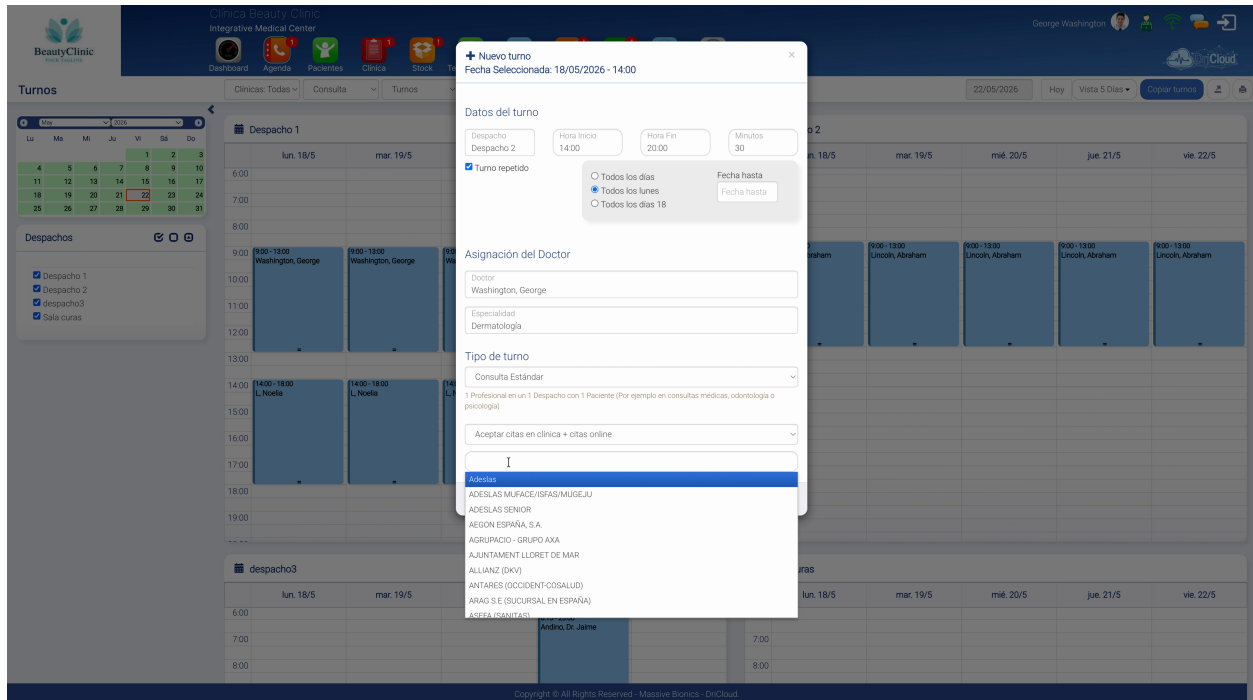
BeautyClinic

Clínica Beauty Clinic
Integrative Medical Center

Dashboard Agenda Pacientes Clínica Stock

George Washington

DriCloud

Turnos

Clínicas: Todas Consulta Turnos

22/05/2026 Hoy Vista 5 Días Copiar turnos

May 2026
Lu Ma Mi Ju Vi Sá Do
1 2 3
4 5 6 7 8 9 10
11 12 13 14 15 16 17
18 19 20 21 22 23 24
25 26 27 28 29 30 31

Despachos

Despacho 1
Despacho 2
despacho3
Sala curas

Despacho 1

| | lun. 18/5 | mar. 19/5 |
|---|---|---|
| 6:00 | | |
| 7:00 | | |
| 8:00 | | |
| 9:00 | 9:00 - 13:00 Washington, George | 9:00 - 13:00 Washington, George |
| 10:00 | | |
| 11:00 | | |
| 12:00 | | |
| 13:00 | | |
| 14:00 | 14:00 - 18:00 L, Noelia | 14:00 - 18:00 L, Noelia |
| 15:00 | | |
| 16:00 | | |
| 17:00 | | |
| 18:00 | | |
| 19:00 | | |

2

| lun. 18/5 | mar. 19/5 | mié. 20/5 | jue. 21/5 | vie. 22/5 |
|---|---|---|---|---|
| 9:00 - 13:00 Lincoln, Abraham | 9:00 - 13:00 Lincoln, Abraham | 9:00 - 13:00 Lincoln, Abraham | 9:00 - 13:00 Lincoln, Abraham | 9:00 - 13:00 Lincoln, Abraham |

despacho3

| | lun. 18/5 | mar. 19/5 |
|---|---|---|
| 6:00 | | |
| 7:00 | | |
| 8:00 | | |

Andino, Dr. Jaime

uras

| | lun. 18/5 | mar. 19/5 | mié. 20/5 | jue. 21/5 | vie. 22/5 |
|---|---|---|---|---|---|
| 7:00 | | | | | |
| 8:00 | | | | | |

+ Nuevo turno
Fecha Seleccionada: 18/05/2026 - 14:00

Datos del turno

Despacho
Despacho 2
Hora Inicio
14:00
Hora Fin
20:00
Minutos
30

Turno repetido

Todos los días
Todos los lunes
Todos los días 18

Fecha hasta
Fecha hasta

Asignación del Doctor

Doctor
Washington, George

Especialidad
Dermatología

Tipo de turno

Consulta Estándar

1 Profesional en un 1 Despacho con 1 Paciente (Por ejemplo en consultas médicas, odontología o psicología)

Aceptar citas en clínica + citas online

Adeslas
ADESLAS MUFACE/ISFAS/MUGEJU
ADESLAS SENIOR
AEGON ESPAÑA, S.A.
AGRUPACIO - GRUPO AXA
AJUNTAMENT LLORET DE MAR
ALLIANZ (DKV)
ANTARES (OCCIDENT-COSALUD)
ARAG S.E (SUCURSAL EN ESPAÑA)
ASEFA (SANITAS)

Copyright © All Rights Reserved - Massive Bionics - DriCloud.